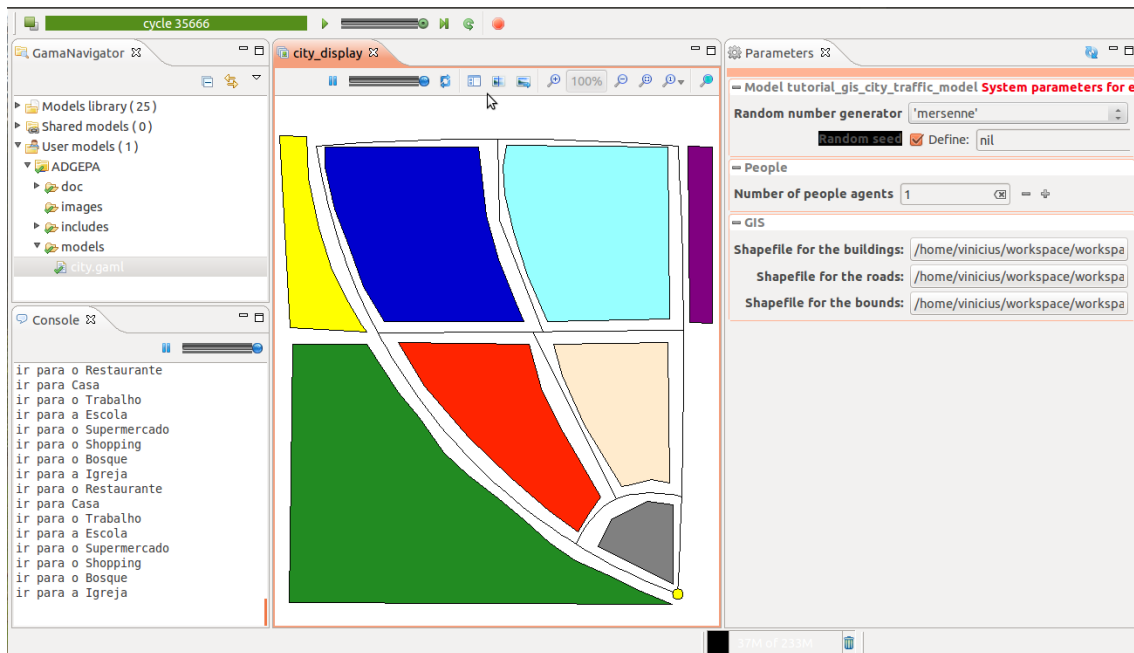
cycle 35666

GamaNavigator

Models library ( 25 )
Shared models ( 0 )
User models ( 1 )
ADGEPA
doc
images
includes
models
city.gaml

Console

ir para o Restaurante
ir para Casa
ir para o Trabalho
ir para a Escola
ir para o Supermercado
ir para o Shopping
ir para o Bosque
ir para a Igreja
ir para o Restaurante
ir para Casa
ir para o Trabalho
ir para a Escola
ir para o Supermercado
ir para o Shopping
ir para o Bosque
ir para a Igreja

city_display

100%

Parameters

Model tutorial_gis_city_traffic_model System parameters for e
Random number generator 'mersenne'
Random seed Define: nil
People
Number of people agents 1
GIS
Shapefile for the buildings: /home/vinicius/workspace/workspa
Shapefile for the roads: /home/vinicius/workspace/workspa
Shapefile for the bounds: /home/vinicius/workspace/workspa

37M of 223M